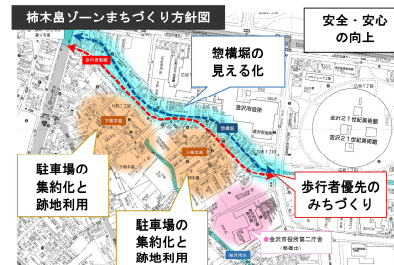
柿木畠ゾーンまちづくり方針図

安全・安心の向上

惣構堀の見える化

歩行者優先のみちづくり

駐車場の集約化と跡地利用

駐車場の集約化と跡地利用

金沢市役所

金沢21世紀美術館

金沢市役所第二庁舎

歩行者優先

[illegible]